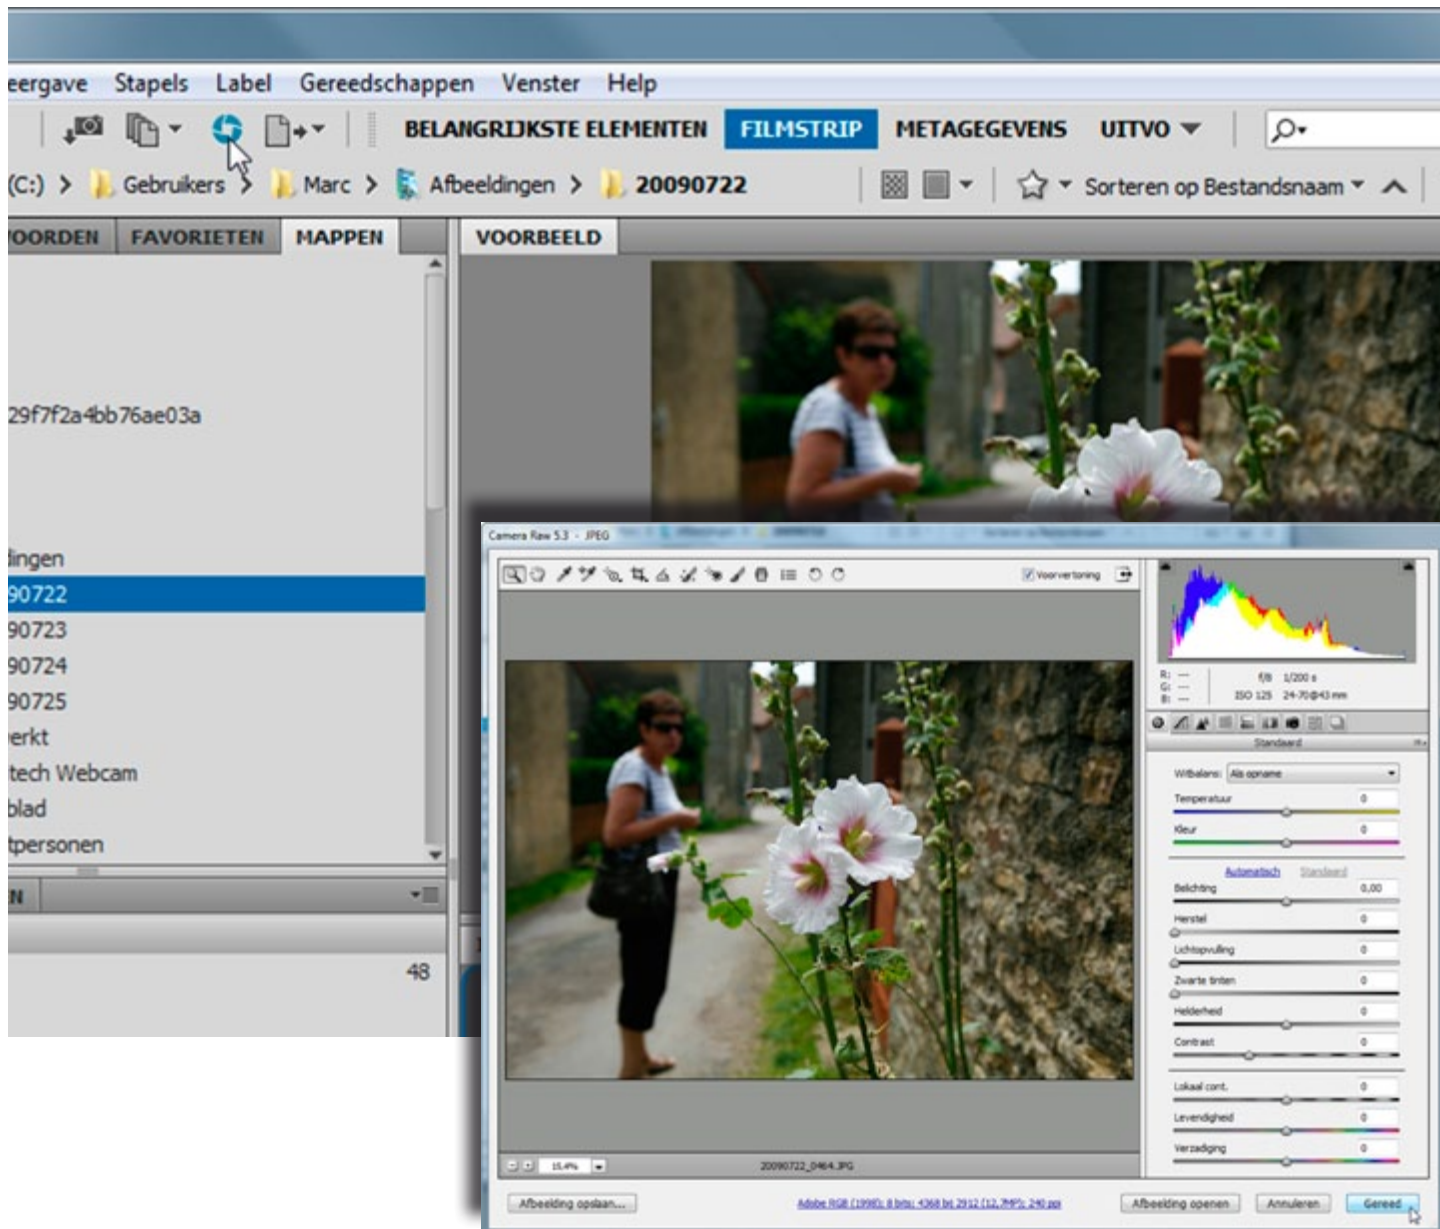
eergave Stapels Label Gereedschappen Venster Help

BELANGRIJKSTE ELEMENTEN FILMSTRIP METAGEGEVENS UITVO

(C:) > Gebruikers > Marc > Afbeeldingen > 20090722

Sorteren op Bestandsnaam

OORDEN FAVORIETEN MAPPEN

VOORBEELD

29f7f2a4bb76ae03a

lingen
90722
90723
90724
90725
erkt
tech Webcam
blad
tpersonen

N

48

Camera Raw 5.3 - JPEG

Voorvertoning

R: G: B:
f/8 1/200 s
ISO 125 24-70@43 mm

Standaard

Witbalans: Als opname

Temperatuur 0

Kleur 0

Automatisch Standaard

Belichting 0,00

Herstel 0

Lichtopvulling 0

Zwarte tinten 0

Helderheid 0

Contrast 0

Lokaal cont. 0

Levendigheid 0

Verzadiging 0

15,4%

20090722_0464.JPG

Afbeelding opslaan...

Adobe RGB (1998); 8 bits; 4368 bij 2912 (12,7MP); 240 ppi

Afbeelding openen Annuleren Gereed